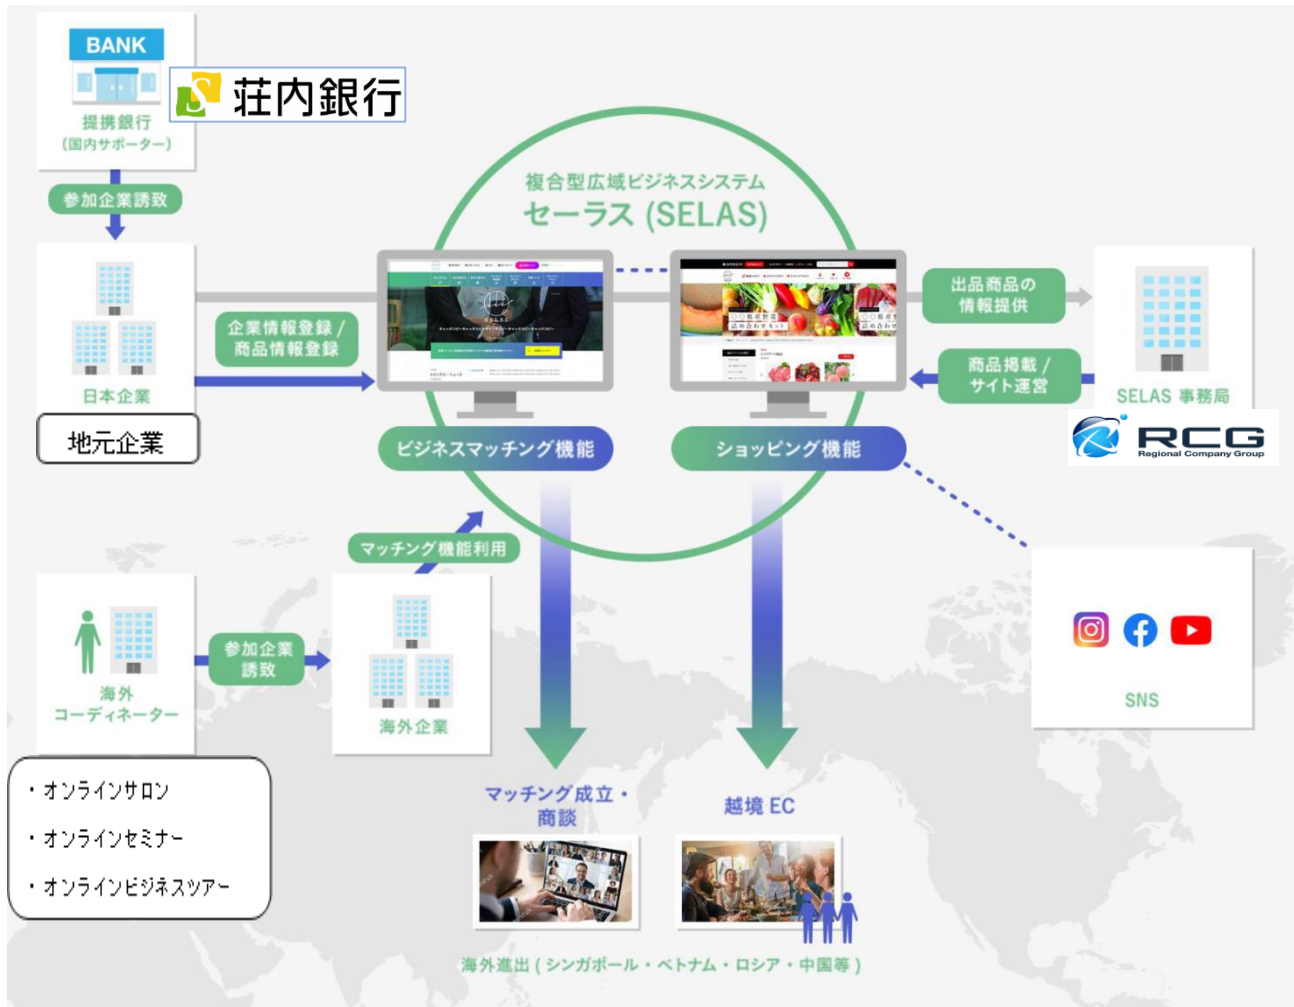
BANK

荘内銀行

提携銀行
(国内サポーター)

参加企業誘致

日本企業

地元企業

企業情報登録 / 商品情報登録

複合型広域ビジネスシステム
セーラス (SELAS)

ビジネスマッチング機能

ショッピング機能

出品商品の情報提供

商品掲載 / サイト運営

SELAS 事務局

RCG
Regional Company Group

マッチング機能利用

海外
コーディネーター

参加企業誘致

海外企業

・オンラインサロン
・オンラインセミナー
・オンラインビジネスツアー

SNS

マッチング成立・商談

越境 EC

海外進出 ( シンガポール・ベトナム・ロシア・中国等 )